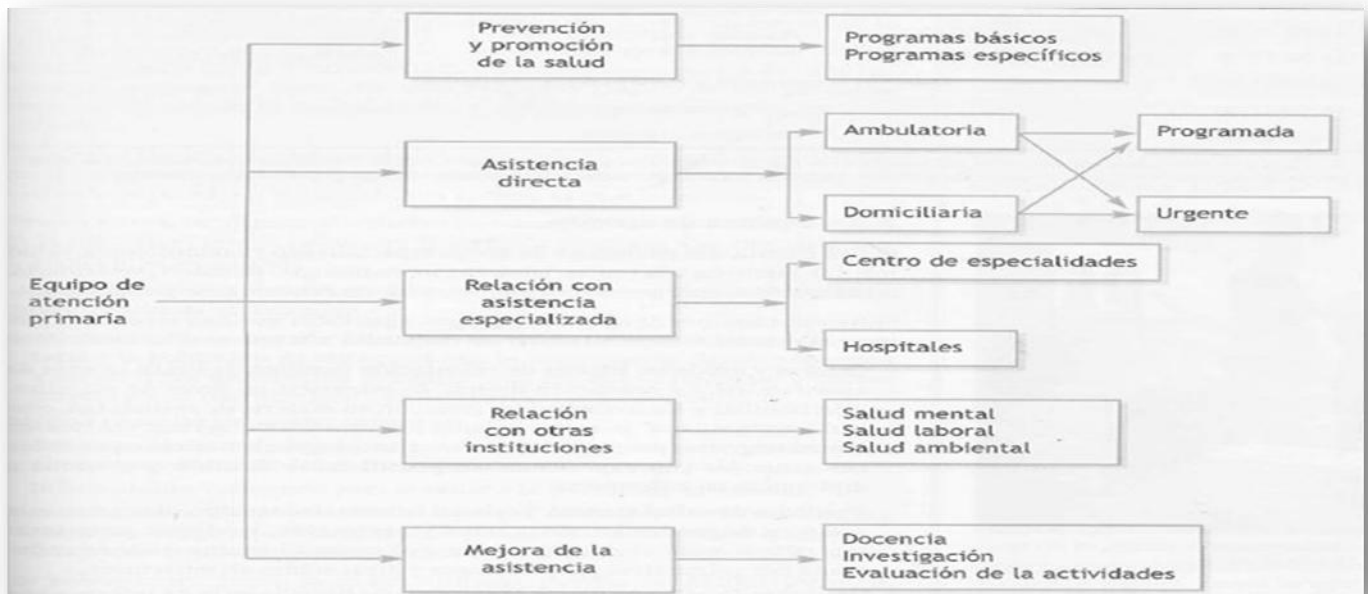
Equipo de atención primaria

Prevención y promoción de la salud

Programas básicos
Programas específicos

Asistencia directa

Ambulatoria

Domiciliaria

Programada

Urgente

Relación con asistencia especializada

Centro de especialidades

Hospitales

Relación con otras instituciones

Salud mental
Salud laboral
Salud ambiental

Mejora de la asistencia

Docencia
Investigación
Evaluación de la actividades